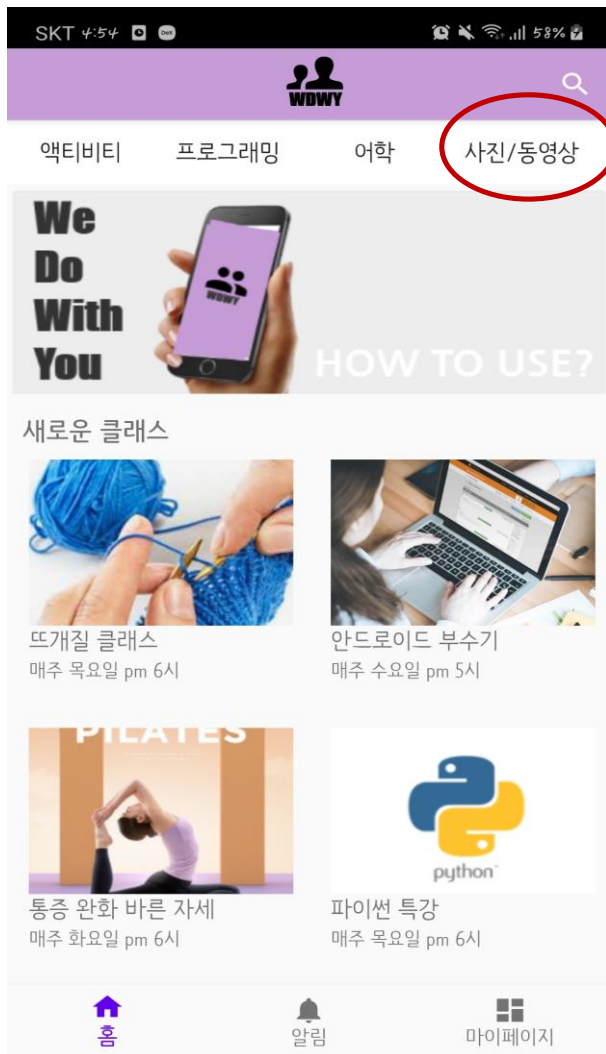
SKT 4:54 58%

WDWY

액티비티 프로그래밍 어학 사진/동영상

We Do With You

WDWY

HOW TO USE?

새로운 클래스

뜨개질 클래스
매주 목요일 pm 6시

안드로이드 부수기
매주 수요일 pm 5시

PILATES

통증 완화 바른 자세
매주 화요일 pm 6시

python

파이썬 특강
매주 목요일 pm 6시

홈 알림 마이페이지